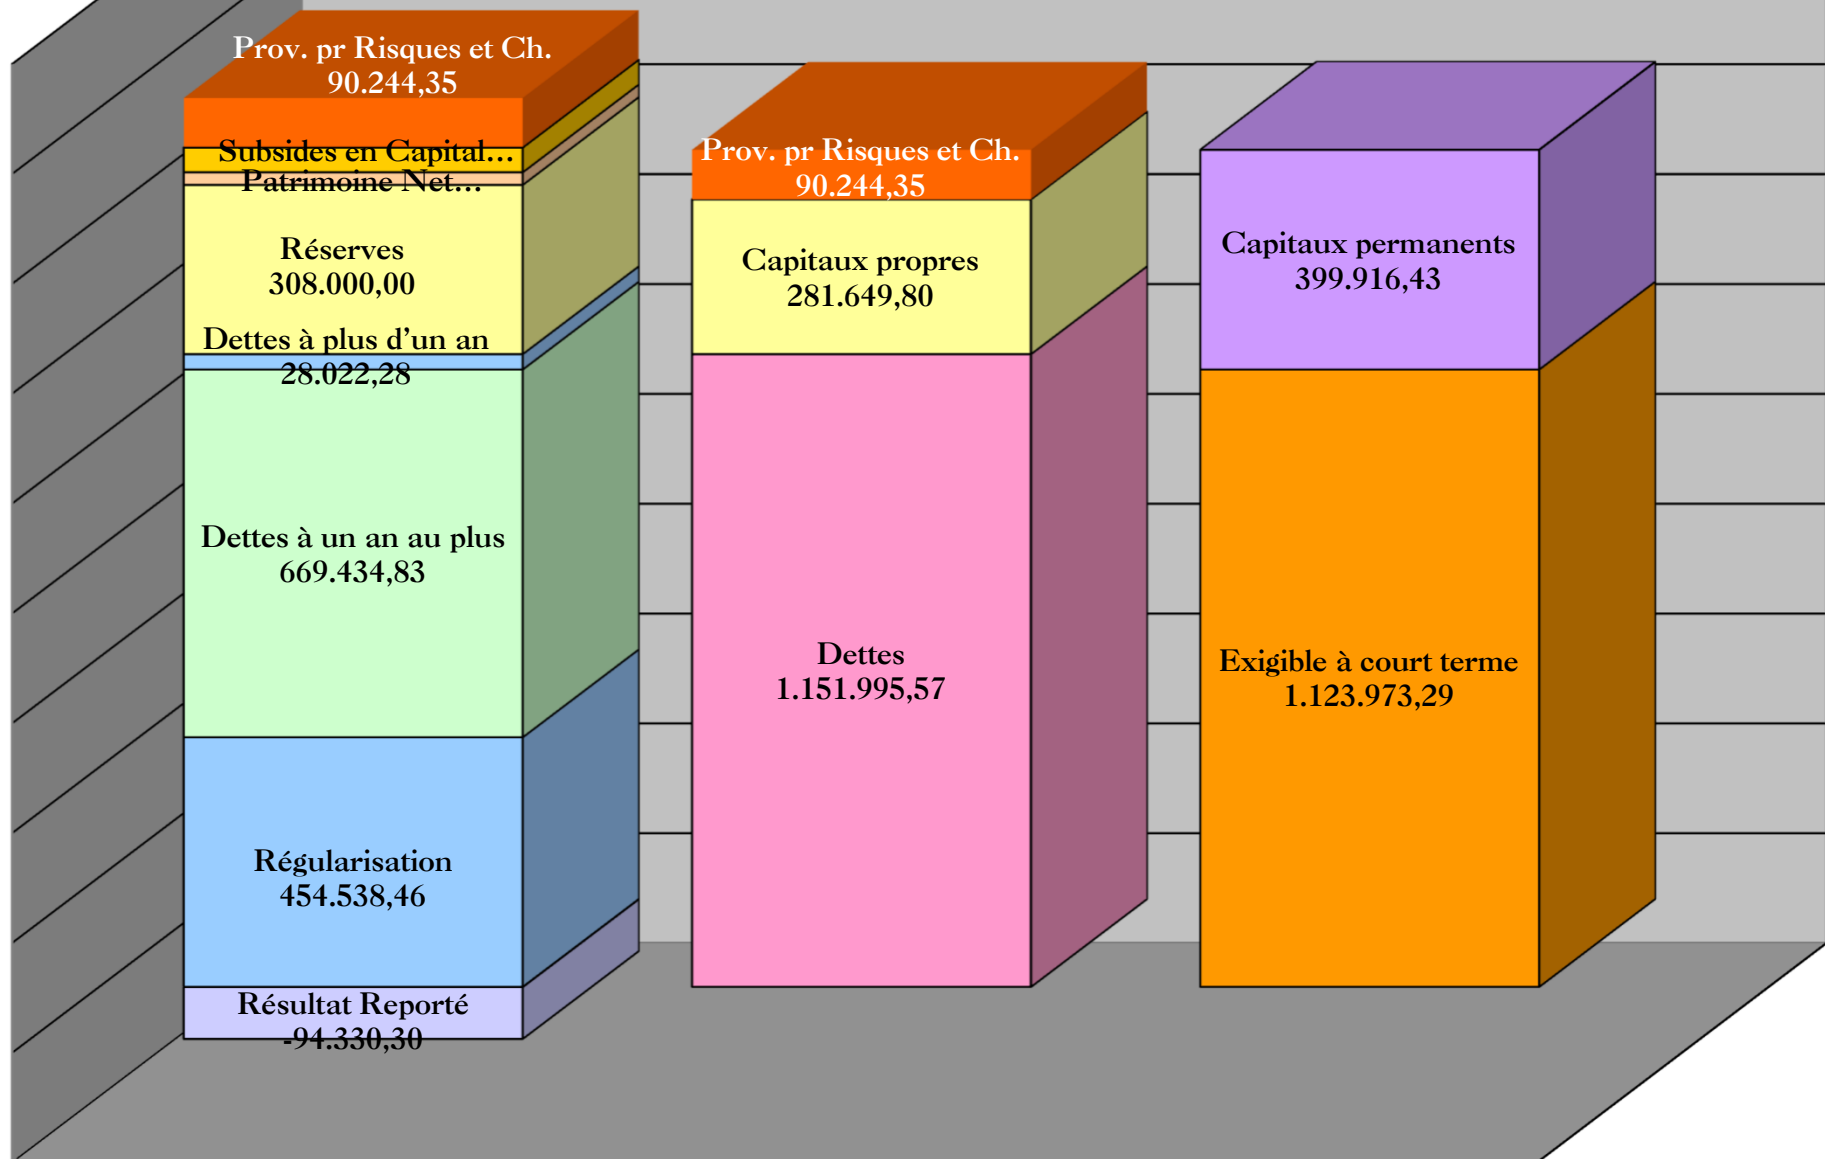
Prov. pr Risques et Ch.
90.244,35

Subsides en Capital…

Patrimoine Net…

Réserves
308.000,00

Dettes à plus d’un an
28.022,28

Dettes à un an au plus
669.434,83

Régularisation
454.538,46

Résultat Reporté
-94.330,30

Prov. pr Risques et Ch.
90.244,35

Capitaux propres
281.649,80

Dettes
1.151.995,57

Capitaux permanents
399.916,43

Exigible à court terme
1.123.973,29